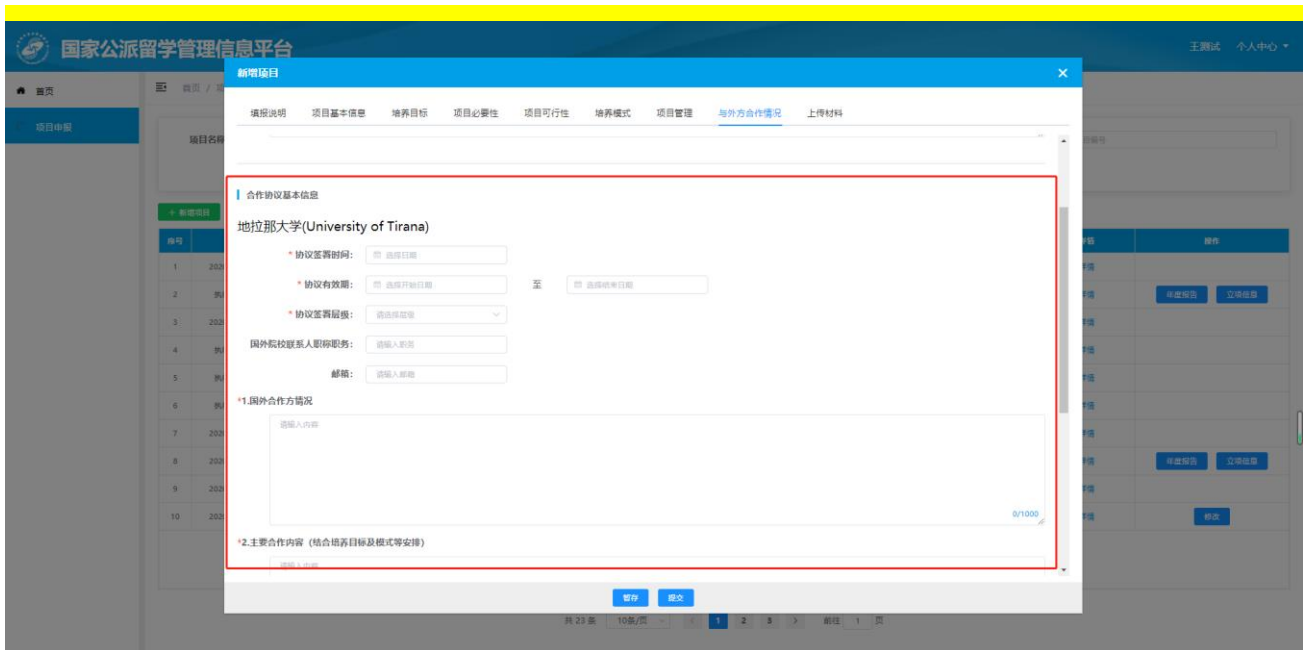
国家公派留学管理信息平台

王测试 个人中心

首页

项目申报

首页 /

项目名称

+ 新增项目

序号

1 202
2 执
3 202
4 执
5 执
6 执
7 202
8 202
9 202
10 202

详情

操作

年度报告 立项信息

年度报告 立项信息

修改

共 23 条 10条/页 1 2 3 前往 1 页

新增项目

填报说明 项目基本信息 培养目标 项目必要性 项目可行性 培养模式 项目管理 与外方合作情况 上传材料

合作协议基本信息

地拉那大学(University of Tirana)

* 协议签署时间: 选择日期

* 协议有效期: 选择开始日期 至 选择结束日期

* 协议签署层级: 请选择层级

国外院校联系人职称职务: 请输入职务

邮箱: 请输入邮箱

*1.国外合作方情况

请输入内容

0/1000

*2.主要合作内容（结合培养目标及模式等安排）

请输入内容

暂存 提交